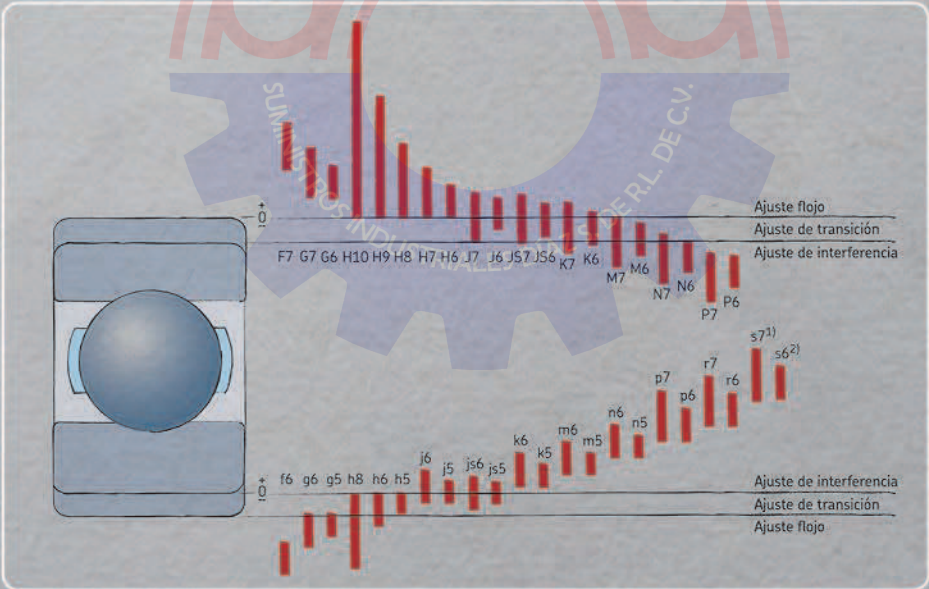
SUMINISTROS INDUSTRIALES DIAS DE R.L. DE C.V.

+
0
−

Ajuste flojo
Ajuste de transición
Ajuste de interferencia

F7 G7 G6 H10 H9 H8 H7 H6 J7 J6 JS7 JS6 K7 K6 M7 M6 N7 N6 P7 P6

s7$^{1)}$ s6$^{2)}$ r7 r6 p7 p6 n6 n5 m6 m5 k6 k5 j6 j5 js6 js5

+
0
−

f6 g6 g5 h8 h6 h5

Ajuste de interferencia
Ajuste de transición
Ajuste flojo